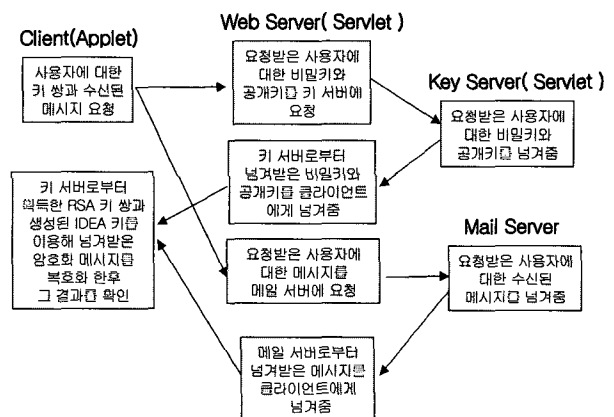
Client(Applet)

사용자에 대한 키 쌍과 수신된 메시지 요청

Web Server( Servlet )

요청받은 사용자에 대한 비밀키와 공개키를 키 서버에 요청

Key Server( Servlet )

요청받은 사용자에 대한 비밀키와 공개키를 넘겨줌

키 서버로부터 넘겨받은 비밀키와 공개키를 클라이언트에게 넘겨줌

키 서버로부터 획득한 RSA 키 쌍과 생성된 IDEA 키를 이용해 넘겨받은 암호화 메시지를 복호화 한후 그 결과를 확인

요청받은 사용자에 대한 메시지를 메일 서버에 요청

Mail Server

요청받은 사용자에 대한 수신된 메시지를 넘겨줌

메일 서버로부터 넘겨받은 메시지를 클라이언트에게 넘겨줌